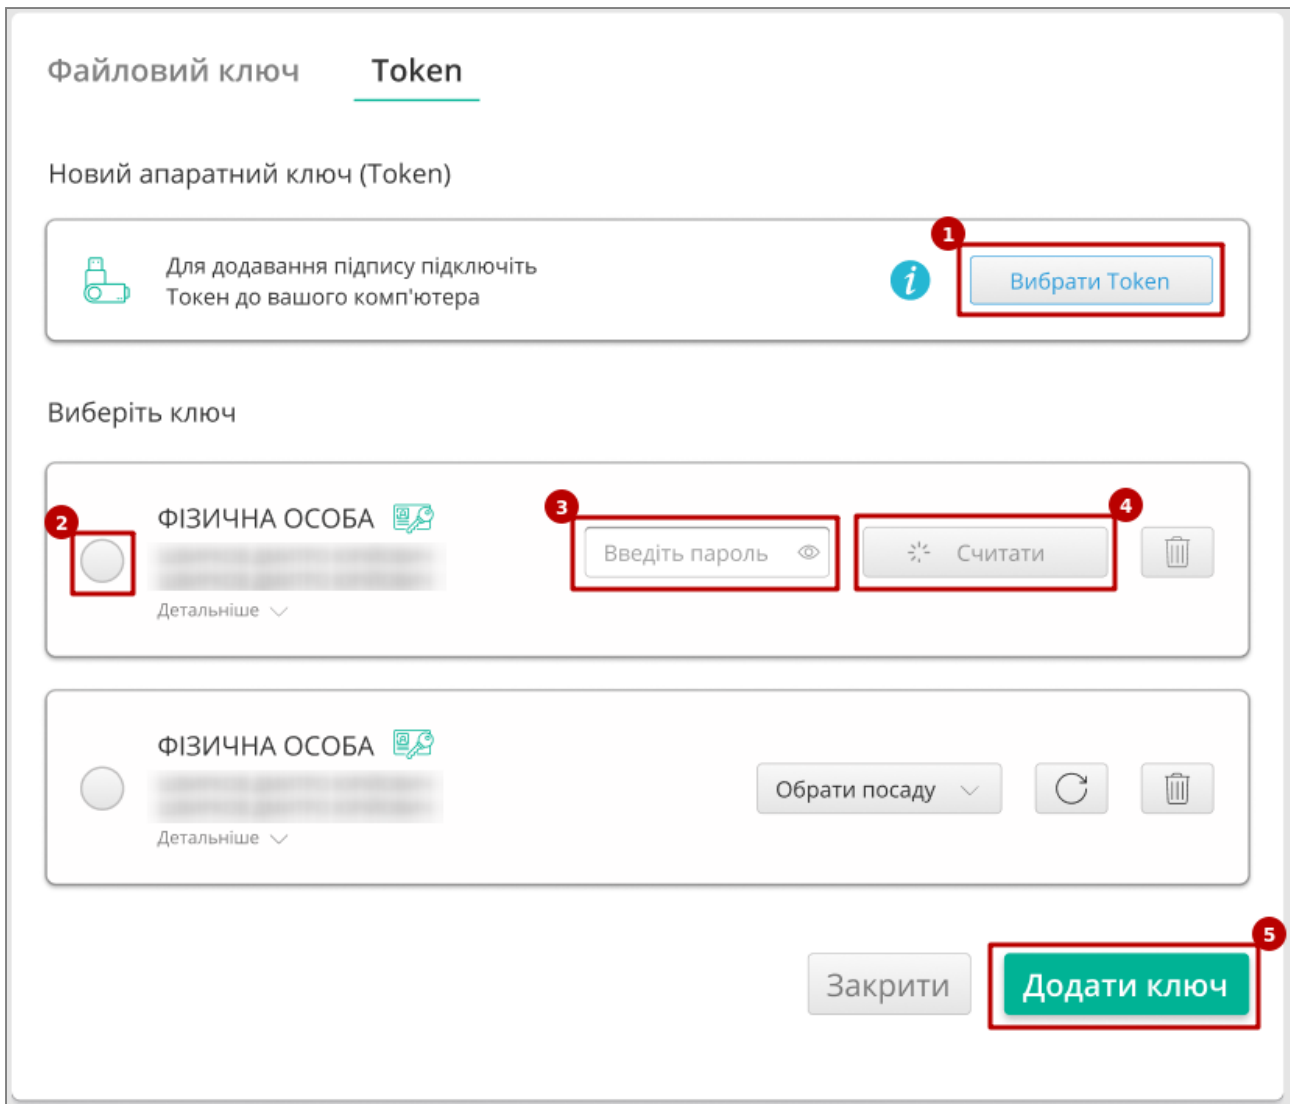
Файловий ключ Token

Новий апаратний ключ (Token)

Для додавання підпису підключіть Токен до вашого комп'ютера

1

Вибрати Token

Виберіть ключ

2

ФІЗИЧНА ОСОБА

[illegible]

Детальніше

3

Введіть пароль

4

Считати

ФІЗИЧНА ОСОБА

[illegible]

Детальніше

Обрати посаду

5

Закрити

Додати ключ